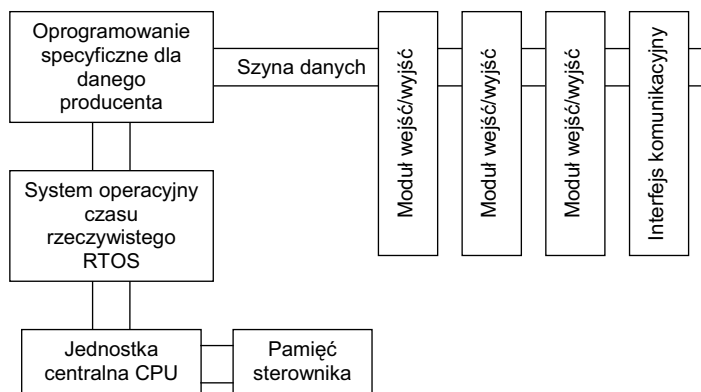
Oprogramowanie specyficzne dla danego producenta

Szyna danych

Moduł wejść/wyjść

Moduł wejść/wyjść

Moduł wejść/wyjść

Interfejs komunikacyjny

System operacyjny czasu rzeczywistego RTOS

Jednostka centralna CPU

Pamięć sterownika